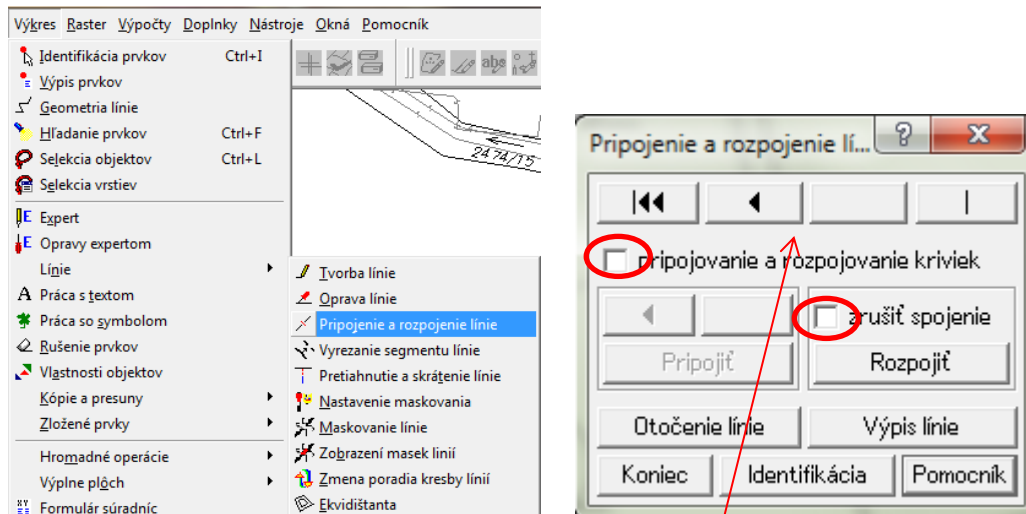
Výkres Raster Výpočty Doplnky Nástroje Okná Pomocník

Identifikácia prvkov Ctrl+I
Výpis prvkov
Geometria línie
Hľadanie prvkov Ctrl+F
Selekcia objektov Ctrl+L
Selekcia vrstiev
Expert
Opravy expertom
Línie
Práca s textom
Práca so symbolom
Rušenie prvkov
Vlastnosti objektov
Kópie a presuny
Zložené prvky
Hromadné operácie
Výplne plôch
Formulár súradníc

Tvorba línie
Oprava línie
Pripojenie a rozpojenie línie
Vyrezanie segmentu línie
Pretiahnutie a skrátenie línie
Nastavenie maskovania
Maskovanie línie
Zobrazení masek linií
Zmena poradia kresby línií
Ekvidištanta

2474/15

Pripojenie a rozpojenie lí...
?
X
pripojovanie a rozpojovanie kriviek
zrušiť spojenie
Pripojiť
Rozpojiť
Otočenie línie
Výpis línie
Koniec
Identifikácia
Pomocník